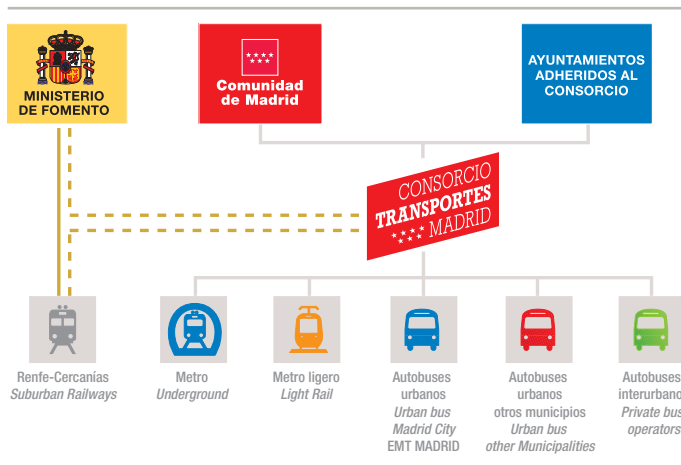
MINISTERIO DE FOMENTO

Comunidad de Madrid

AYUNTAMIENTOS ADHERIDOS AL CONSORCIO

CONSORCIO TRANSPORTES MADRID

Renfe-Cercanías
*Suburban Railways*

Metro
*Underground*

Metro ligero
*Light Rail*

Autobuses urbanos
*Urban bus Madrid City*
EMT MADRID

Autobuses urbanos otros municipios
*Urban bus other Municipalities*

Autobuses interurbano
*Private bus operators*